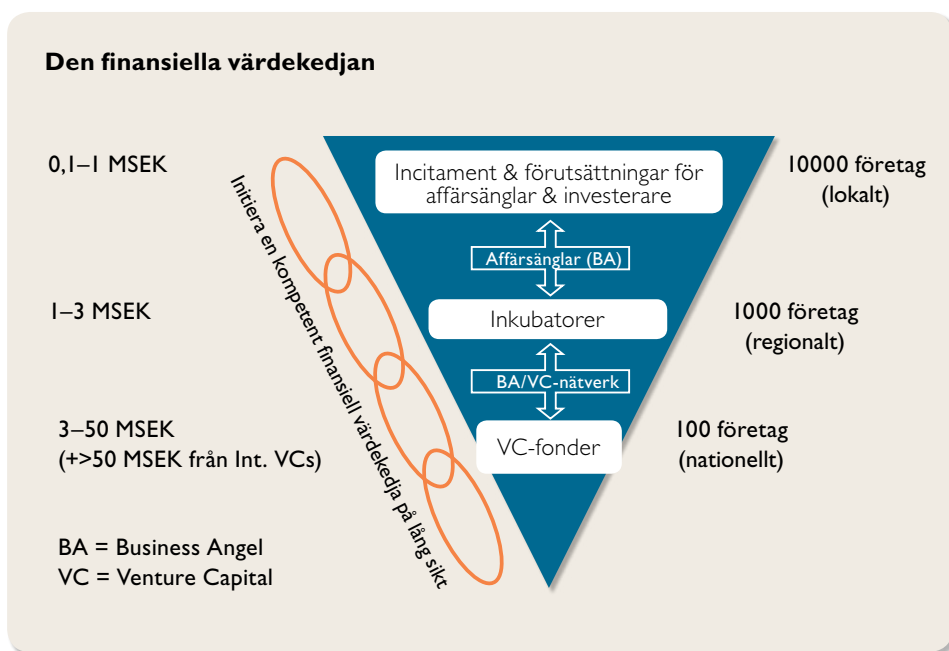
Den finansiella värdekedjan

0,1–1 MSEK

1–3 MSEK

3–50 MSEK
(+>50 MSEK från Int. VCs)

BA = Business Angel
VC = Venture Capital

Initiera en kompetent finansiell värdekedja på lång sikt

Incitament & förutsättningar för affärsänglar & investerare

Affärsänglar (BA)

Inkubatorer

BA/VC-nätverk

VC-fonder

10000 företag
(lokalt)

1000 företag
(regionalt)

100 företag
(nationellt)